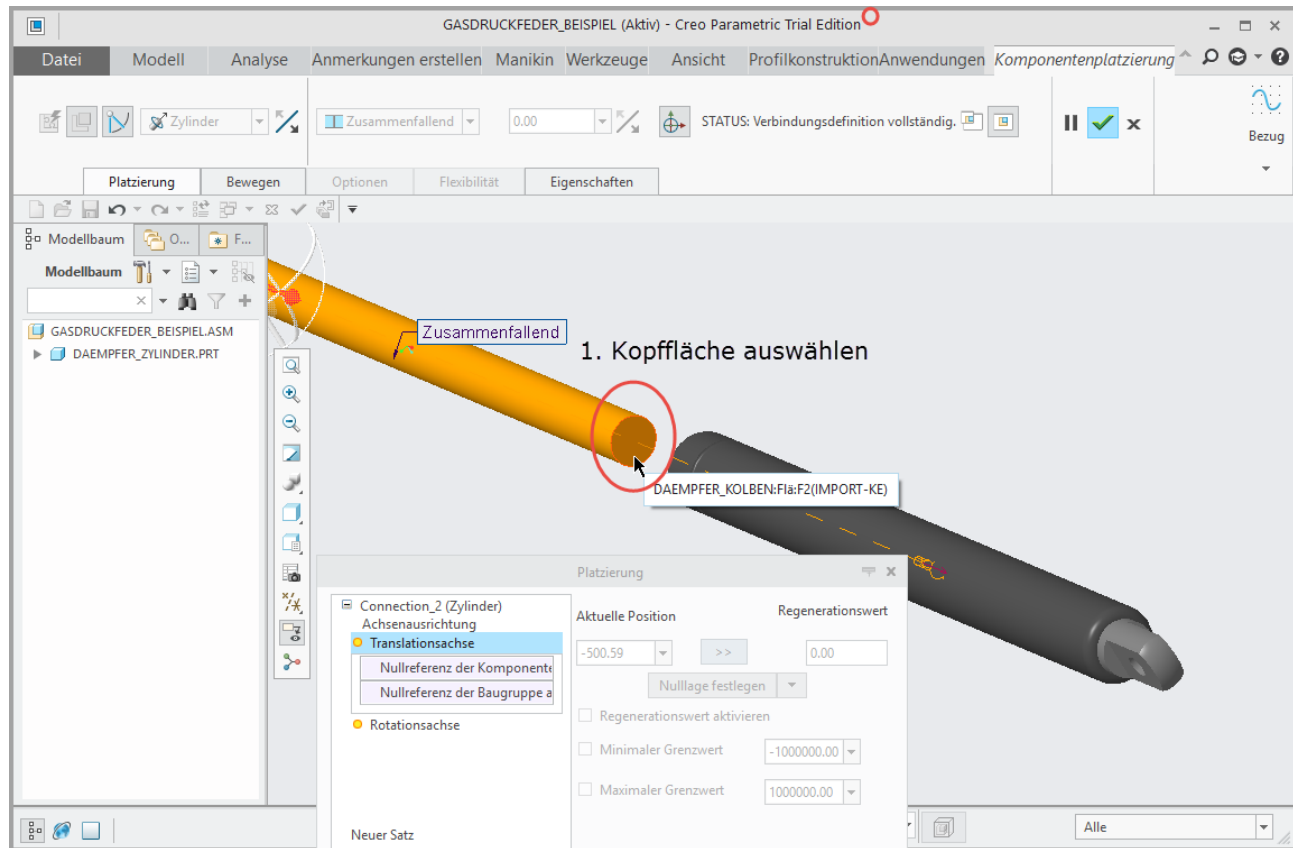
GASDRUCKFEDER_BEISPIEL (Aktiv) - Creo Parametric Trial Edition

Datei Modell Analyse Anmerkungen erstellen Manikin Werkzeuge Ansicht Profilkonstruktion Anwendungen Komponentenplatzierung

Zylinder

Zusammenfallend

0.00

STATUS: Verbindungsdefinition vollständig.

Bezug

Platzierung Bewegen Optionen Flexibilität Eigenschaften

Modellbaum O... F...

Modellbaum

GASDRUCKFEDER_BEISPIEL.ASM
DAEMPFER_ZYLINDER.PRT

Zusammenfallend

1. Kopffläche auswählen

DAEMPFER_KOLBEN:Flä:F2(IMPORT-KE)

Platzierung

Connection_2 (Zylinder)
Achsenausrichtung
Translationsachse
Nullreferenz der Komponente
Nullreferenz der Baugruppe a
Rotationsachse

Neuer Satz

Aktuelle Position

Regenerationswert

-500.59

>>

0.00

Nulllage festlegen

Regenerationswert aktivieren

Minimaler Grenzwert -1000000.00

Maximaler Grenzwert 1000000.00

Alle